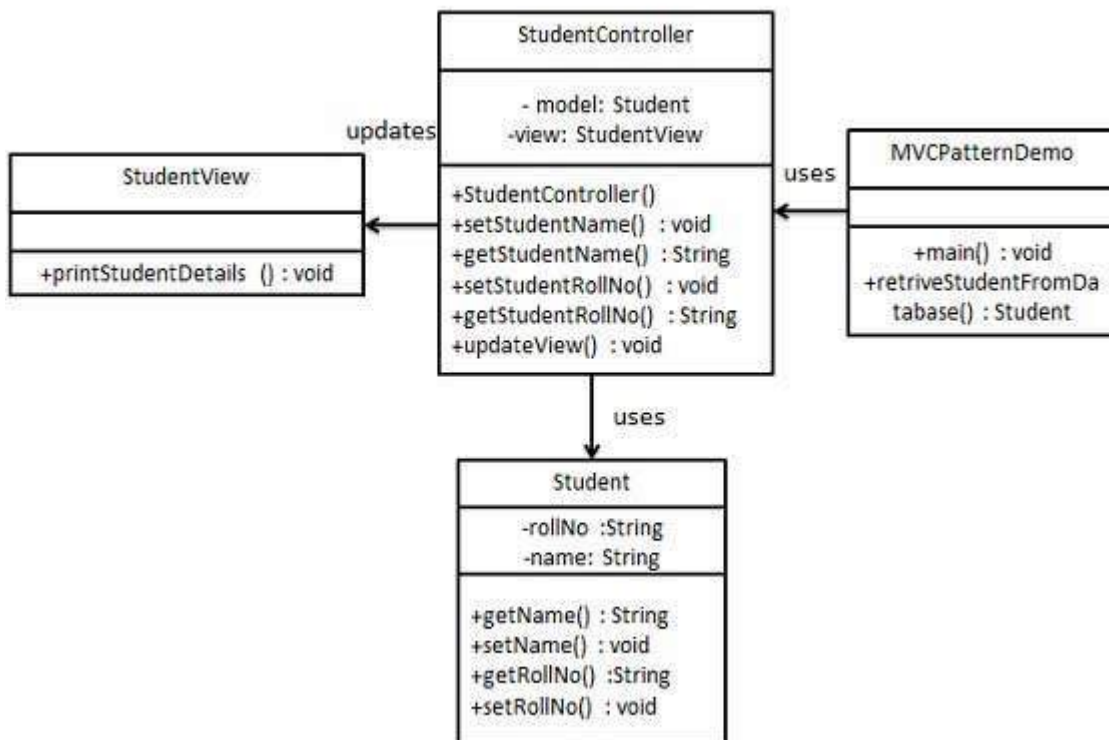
StudentController

- model: Student
-view: StudentView

+StudentController()
+setStudentName() : void
+getStudentName() : String
+setStudentRollNo() : void
+getStudentRollNo() : String
+updateView() : void

updates

StudentView

+printStudentDetails () : void

uses

MVCPatternDemo

+main() : void
+retriveStudentFromDatabase() : Student

uses

Student

-rollNo :String
-name: String

+getName() : String
+setName() : void
+getRollNo() :String
+setRollNo() : void